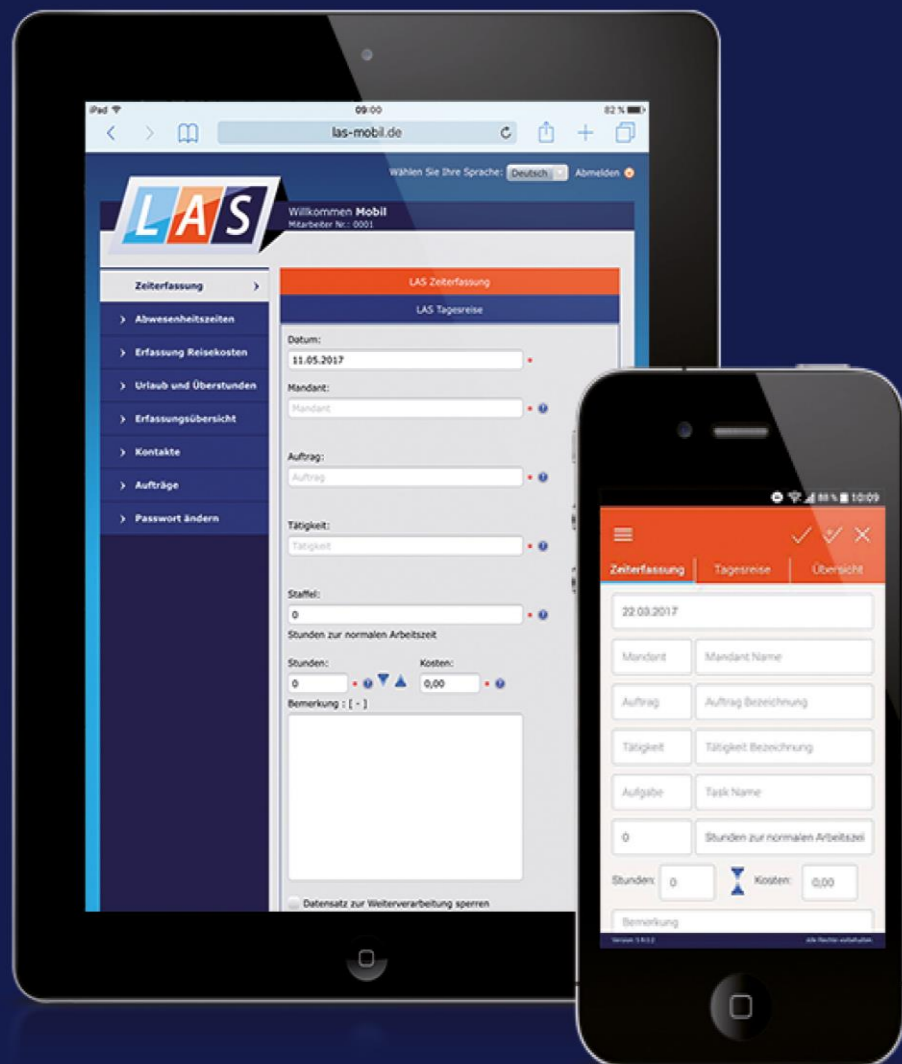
iPad
09:00
82 %
las-mobil.de

Wählen Sie Ihre Sprache: Deutsch
Abmelden

LAS
Willkommen Mobil
Mitarbeiter Nr.: 0001

Zeiterfassung
Abwesenheitszeiten
Erfassung Reisekosten
Urlaub und Überstunden
Erfassungsübersicht
Kontakte
Aufträge
Passwort ändern

LAS Zeiterfassung
LAS Tagesreise

Datum:
11.05.2017
Mandant:
Mandant
Auftrag:
Auftrag
Tätigkeit:
Tätigkeit
Staffel:
0
Stunden zur normalen Arbeitszeit
Stunden:
0
Kosten:
0,00
Bemerkung : [ - ]

Datensatz zur Weiterverarbeitung sperren

88 % 10:09
Zeiterfassung
Tagesreise
Übersicht
22.03.2017
Mandant
Mandant Name
Auftrag
Auftrag Bezeichnung
Tätigkeit
Tätigkeit Bezeichnung
Aufgabe
Task Name
0
Stunden zur normalen Arbeitszei
Stunden:
0
Kosten:
0,00
Bemerkung
Version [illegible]
alle Rechte vorbehalten